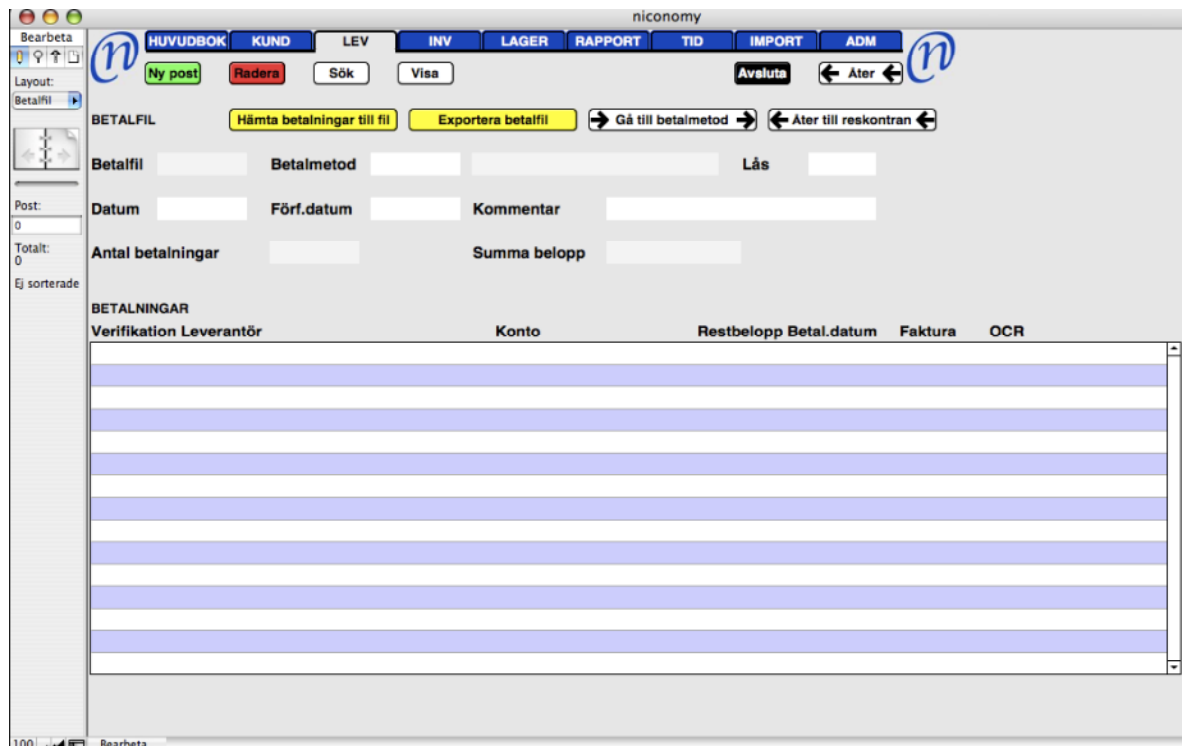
niconomy

Bearbeta
Layout:
Betalfil
Post:
0
Totalt:
0
Ej sorterade

HUVUDBOK KUND LEV INV LAGER RAPPORT TID IMPORT ADM

Ny post Radera Sök Visa Avsluta Åter

BETALFIL Hämta betalningar till fil Exportera betalfil Gå till betalmetod Åter till reskontran

Betalfil Betalmetod Lås

Datum Förf.datum Kommentar

Antal betalningar Summa belopp

BETALNINGAR
Verifikation Leverantör Konto Restbelopp Betal.datum Faktura OCR

100 Bearbeta